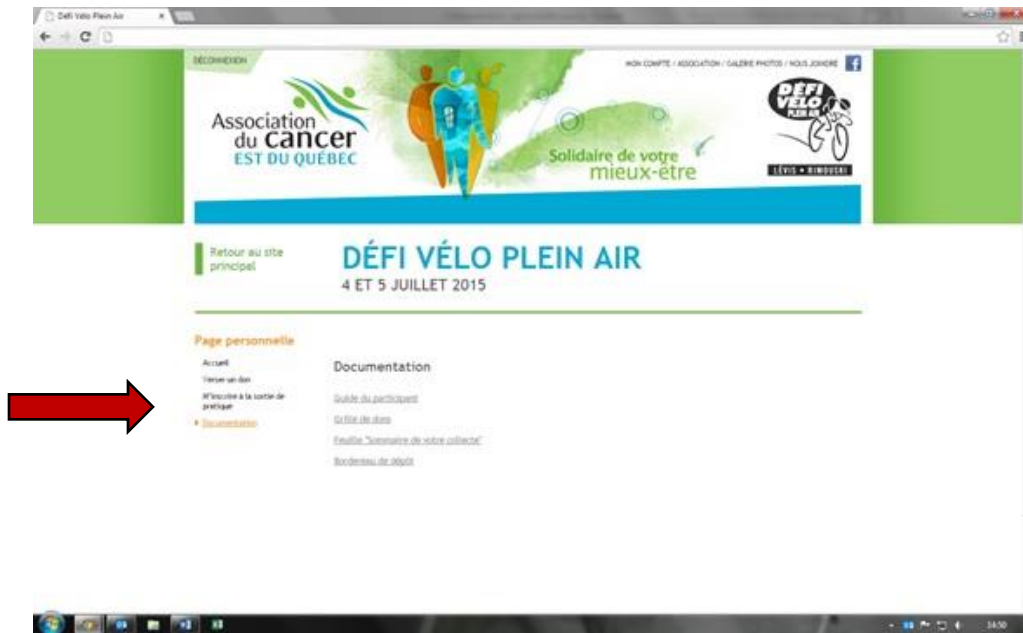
Défi Vélo Plein Air

DÉCONNEXION

MON COMPTE / ASSOCIATION / GALERIE PHOTOS / NOUS JOINDRE

Association du cancer EST DU QUÉBEC

Solidaire de votre mieux-être

DÉFI VÉLO PLEIN AIR

LÉVIS • RIMOUSKI

Retour au site principal

DÉFI VÉLO PLEIN AIR
4 ET 5 JUILLET 2015

Page personnelle

Accueil

Verser un don

M'inscrire à la sortie de pratique

Documentation

Documentation

Guide du participant

Grille de dons

Feuille "Sommaire de votre collecte"

Bordereau de dépôt

14:50